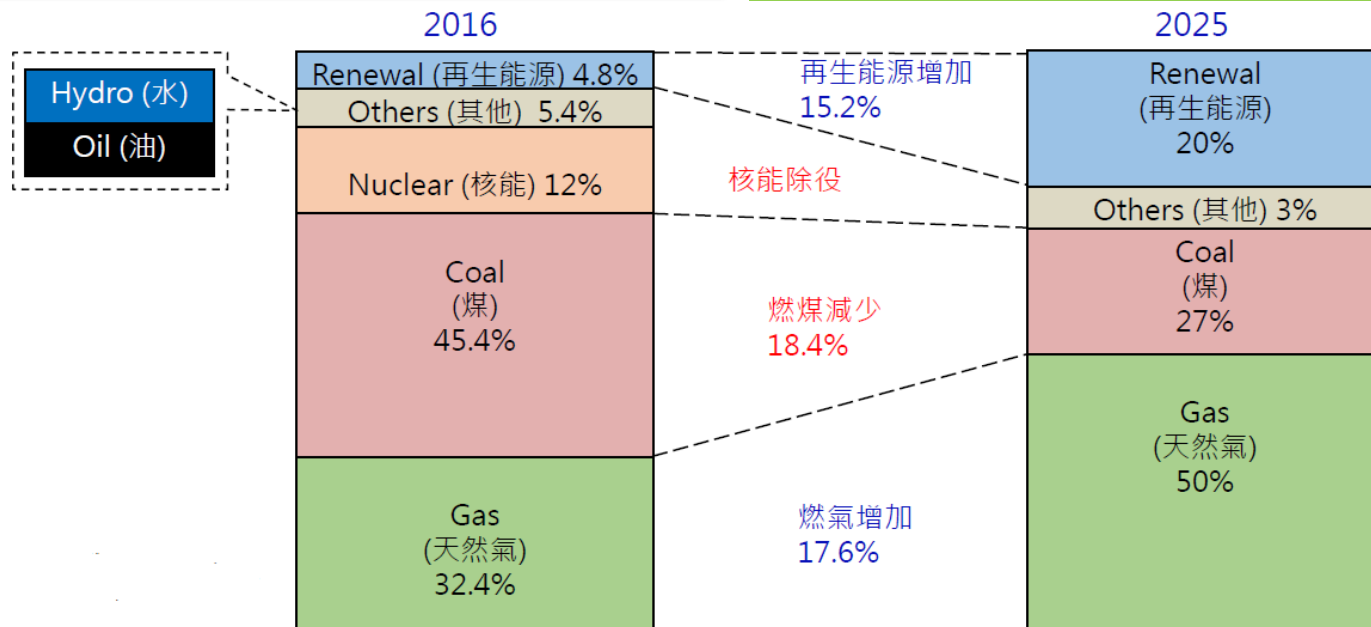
2016

2025

Hydro (水)

Oil (油)

Renewal (再生能源) 4.8%

Others (其他) 5.4%

Nuclear (核能) 12%

Coal
(煤)
45.4%

Gas
(天然氣)
32.4%

再生能源增加
15.2%

核能除役

燃煤減少
18.4%

燃氣增加
17.6%

Renewal
(再生能源)
20%

Others (其他) 3%

Coal
(煤)
27%

Gas
(天然氣)
50%